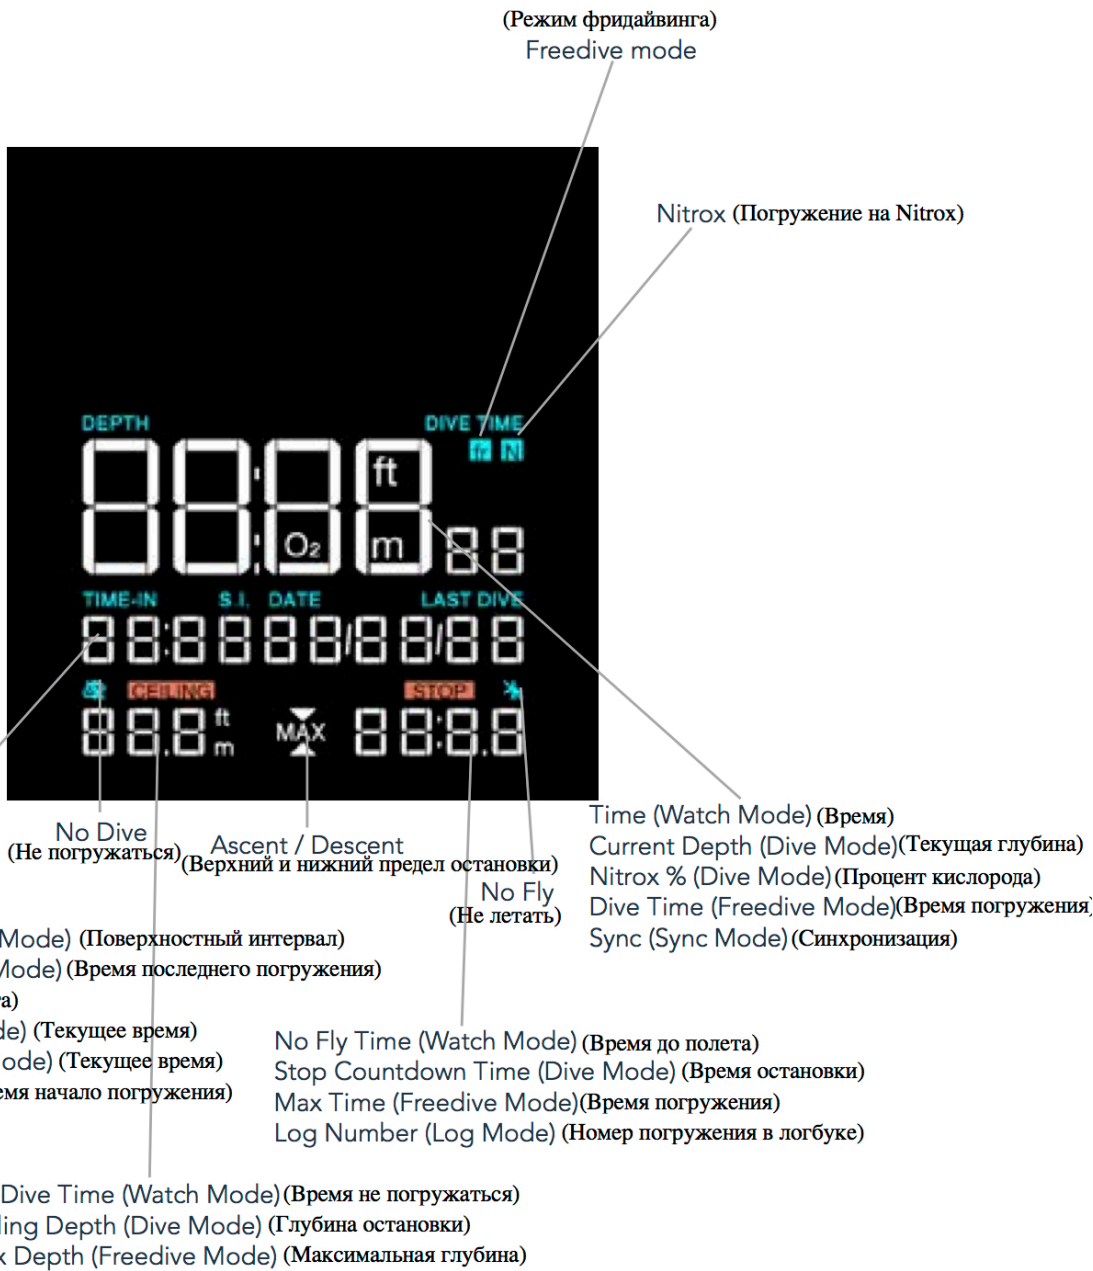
(Режим фридайвинга)
Freedive mode

Nitrox (Погружение на Nitrox)

DEPTH

DIVE TIME

ft

$O_2$

m

TIME-IN S.I. DATE LAST DIVE

CEILING STOP

ft
m

MAX

No Dive
(Не погружаться)

Ascent / Descent
(Верхний и нижний предел остановки)

No Fly
(Не летать)

Time (Watch Mode) (Время)
Current Depth (Dive Mode)(Текущая глубина)
Nitrox % (Dive Mode)(Процент кислорода)
Dive Time (Freedive Mode)(Время погружения)
Sync (Sync Mode)(Синхронизация)

Mode) (Поверхностный интервал)
Mode) (Время последнего погружения)
а)
de) (Текущее время)
ode) (Текущее время)
емя начало погружения)

No Fly Time (Watch Mode) (Время до полета)
Stop Countdown Time (Dive Mode) (Время остановки)
Max Time (Freedive Mode)(Время погружения)
Log Number (Log Mode) (Номер погружения в логбуке)

Dive Time (Watch Mode)(Время не погружаться)
ling Depth (Dive Mode) (Глубина остановки)
x Depth (Freedive Mode) (Максимальная глубина)